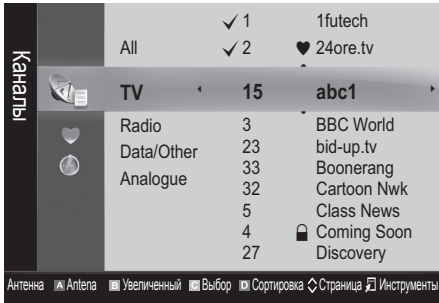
Каналы

All
✓1 1futech
✓2 24ore.tv

TV 15 abc1

Radio
Data/Other
Analogue

3 BBC World
23 bid-up.tv
33 Boonerang
32 Cartoon Nwk
5 Class News
4 Coming Soon
27 Discovery

Антенна A Antena B Увеличенный C Выбор D Сортировка Страница Инструменты